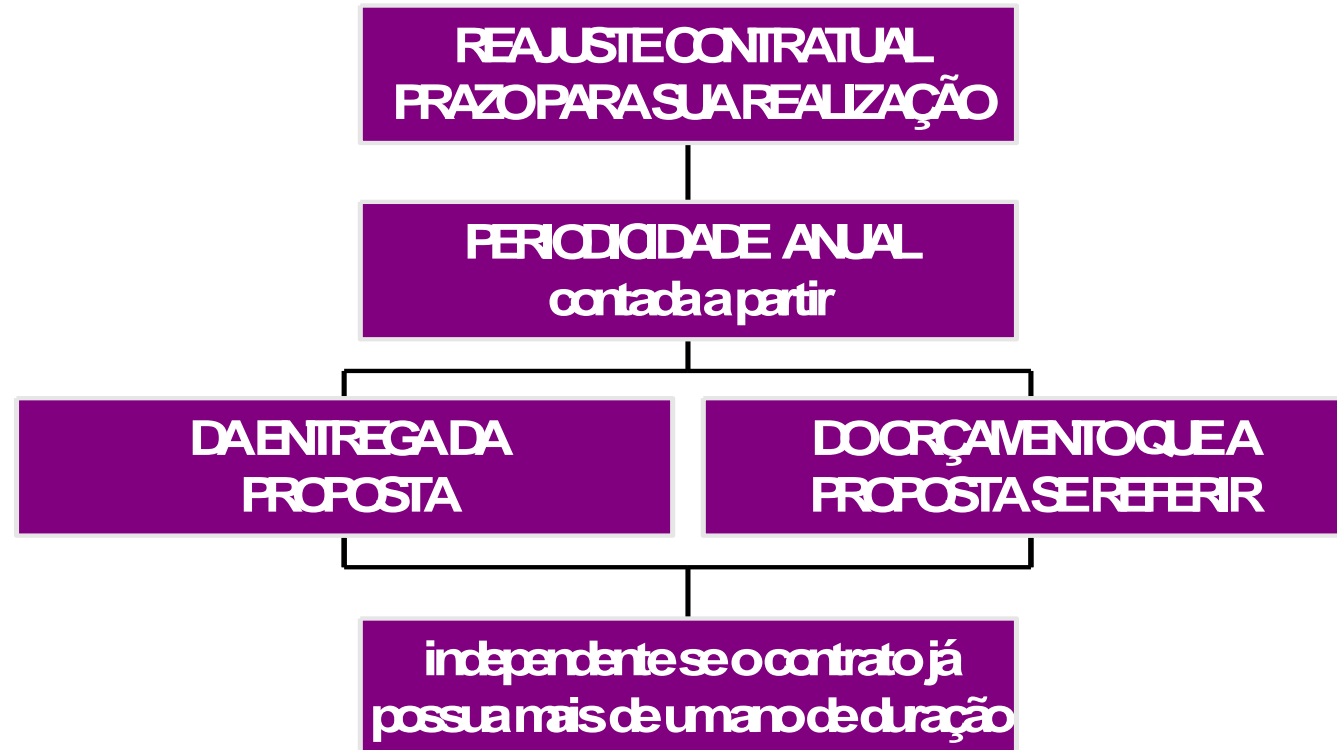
REAJUSTE CONTRATUAL
PRAZO PARA SUA REALIZAÇÃO

PERIODICIDADE ANUAL
contada a partir

DA ENTREGA DA PROPOSTA

DO ORÇAMENTO QUE A PROPOSTA SE REFERIR

independente se o contrato já possua mais de um ano de duração